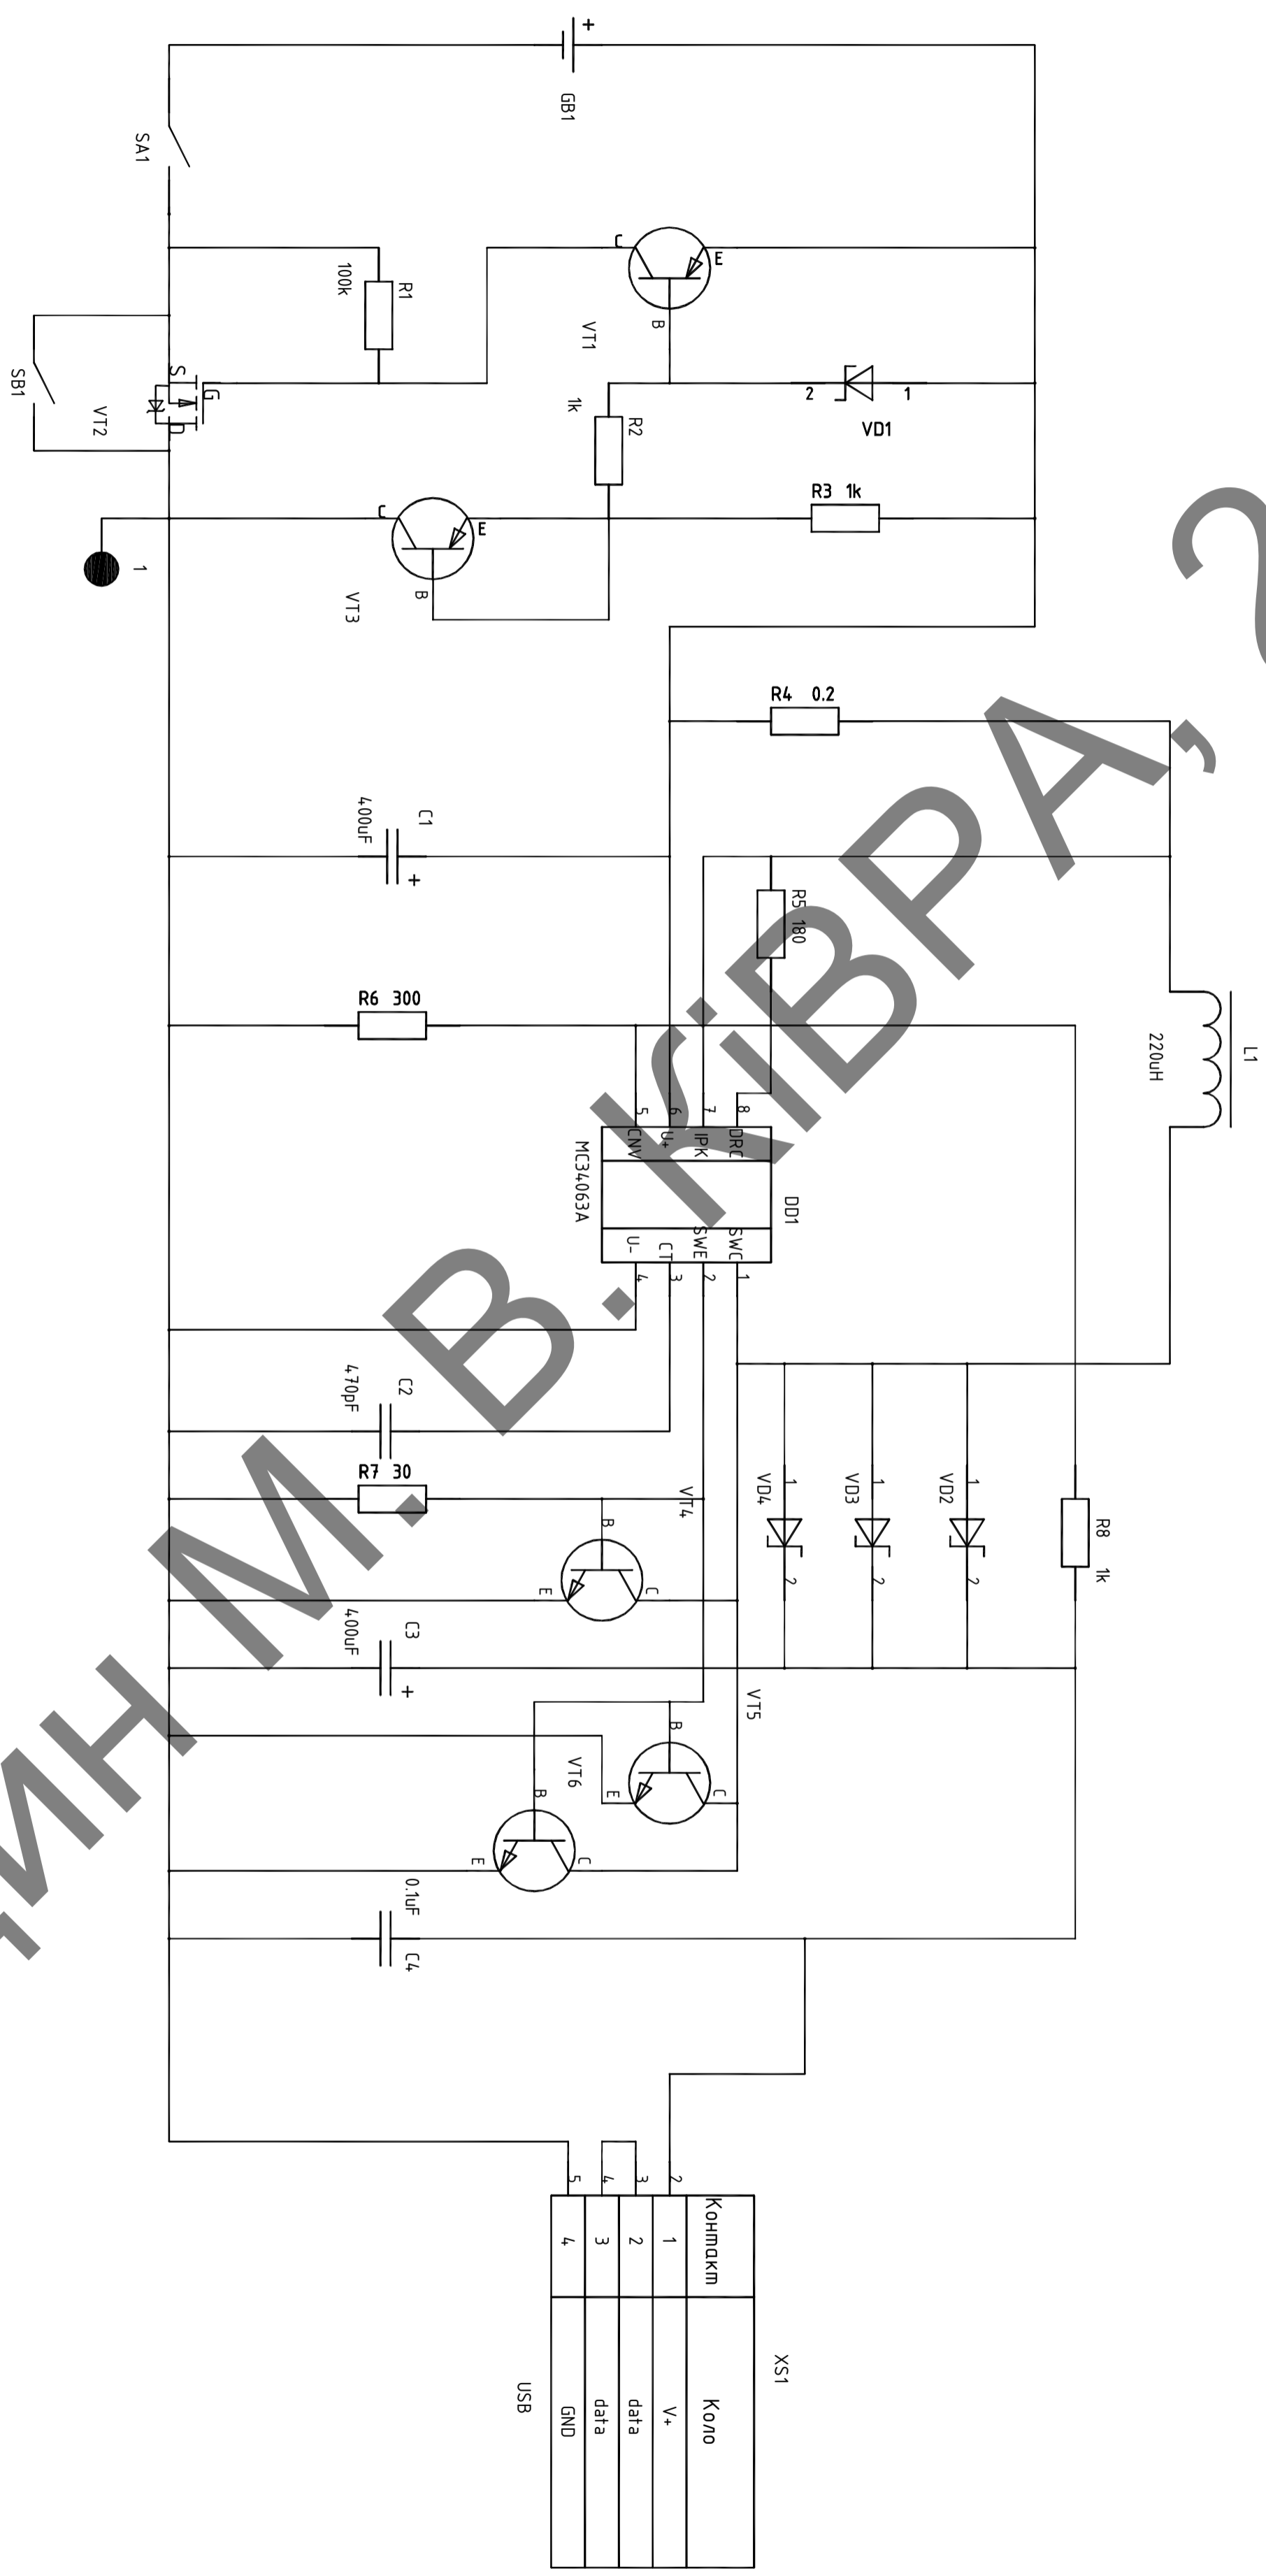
GB1
+
SA1
R1
100k
SB1
VT2
S
G
D
C
E
VT1
B
2
1
VD1
R2
1k
R3 1k
C
E
B
VT3
1
R4 0.2
C1
400uF
+
R5
180
R6 300
L1
220uH
5 6 7 8
CNV U+ IPK DRC
MC34063A
DD1
U- CT SWE SWC
4 3 2 1
C2
470pF
R7 30
VT4
B
E
C
VD4
VD3
VD2
1
2
R8
1k
C3
400uF
+
VT5
B
E
C
VT6
B
E
C
0.1uF
C4
5 4 3 2
| Контакт | Коло |
|---|---|
| 1 | V+ |
| 2 | data |
| 3 | data |
| 4 | GND |
XS1
USB
МН М. В. КІВРА,